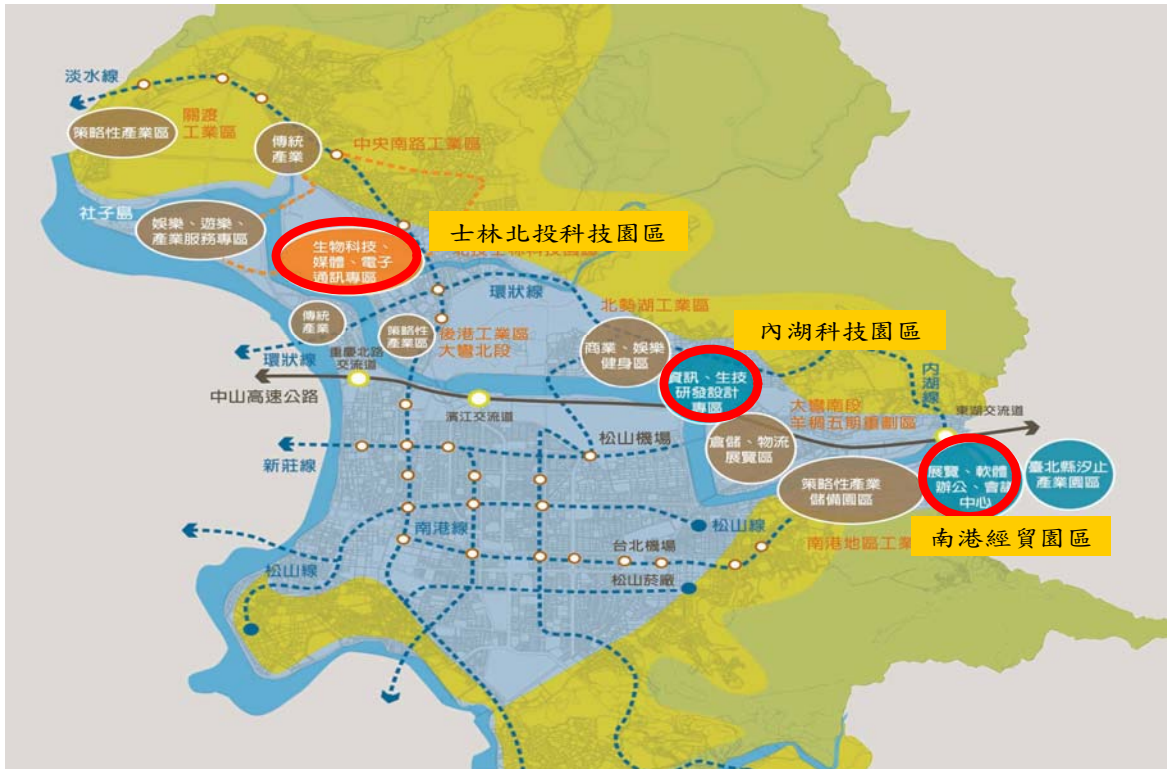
淡水線
策略性產業區
關渡工業區
傳統產業
中央南路工業區
社子島
娛樂、遊樂、產業服務專區
生物科技、媒體、電子通訊專區
士林北投科技園區
環狀線
北勢湖工業區
傳統產業
策略性產業區
後港工業區
大彎北段
商業、娛樂健身區
內湖科技園區
環狀線
重慶北路交流道
資訊、生技研發設計專區
中山高速公路
濱江交流道
大彎南段
舊宗五期重劃區
內湖線
東湖交流道
松山機場
倉儲、物流展覽區
新莊線
展覽、軟體辦公、會議中心
臺北縣汐止產業園區
策略性產業儲備園區
松山線
南港線
南港經貿園區
南港地區工業區
台北機場
松山線
松山菸廠